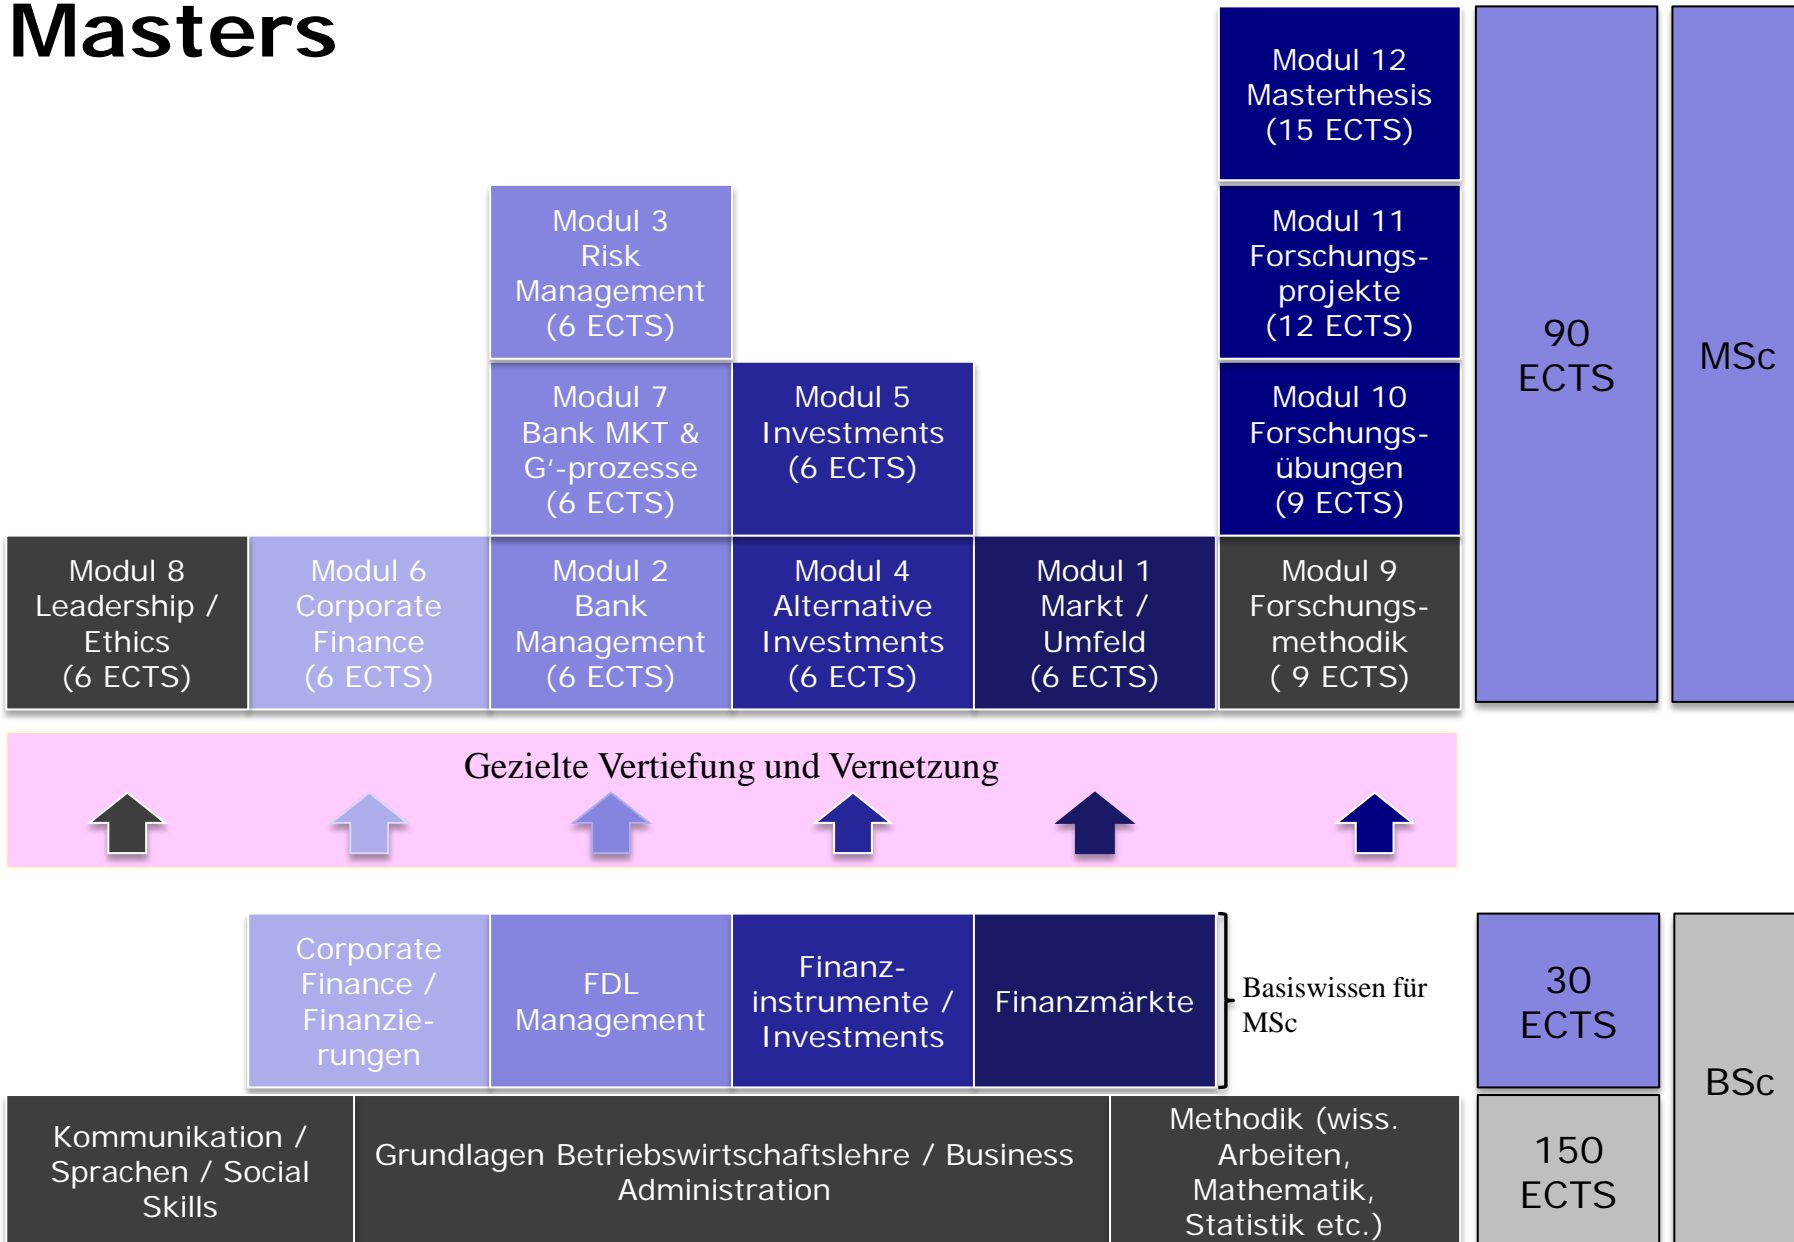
Masters

Modul 12 Masterthesis (15 ECTS)

Modul 3 Risk Management (6 ECTS)

Modul 11 Forschungsprojekte (12 ECTS)

90 ECTS

MSc

Modul 7 Bank MKT & G'-prozesse (6 ECTS)

Modul 5 Investments (6 ECTS)

Modul 10 Forschungsübungen (9 ECTS)

Modul 8 Leadership / Ethics (6 ECTS)

Modul 6 Corporate Finance (6 ECTS)

Modul 2 Bank Management (6 ECTS)

Modul 4 Alternative Investments (6 ECTS)

Modul 1 Markt / Umfeld (6 ECTS)

Modul 9 Forschungsmethodik ( 9 ECTS)

Gezielte Vertiefung und Vernetzung

Corporate Finance / Finanzierungen

FDL Management

Finanzinstrumente / Investments

Finanzmärkte

Basiswissen für MSc

30 ECTS

BSc

Kommunikation / Sprachen / Social Skills

Grundlagen Betriebswirtschaftslehre / Business Administration

Methodik (wiss. Arbeiten, Mathematik, Statistik etc.)

150 ECTS